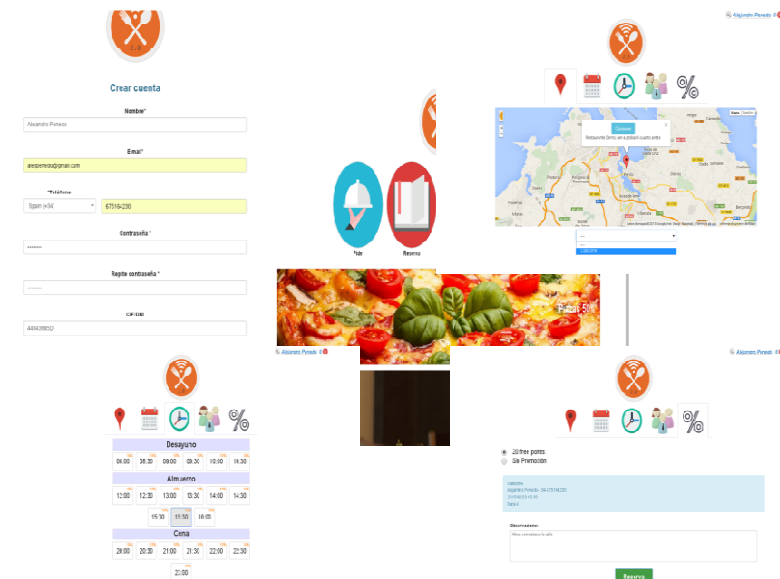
Alejandro Penedo

Crear cuenta

Nombre*

Alejandro Penedo

Email*

alexpenedo@gmail.com

Teléfono

Spain (+34)

67516-230

Contraseña*

Repite contraseña*

CP-DB

440439652

Pide

Reserva

Desayuno

| 08:00 | 08:30 | 09:00 | 09:30 | 10:00 | 10:30 |
|---|---|---|---|---|---|

Almuerzo

| 12:00 | 12:30 | 13:00 | 13:30 | 14:00 | 14:30 |
|---|---|---|---|---|---|
| 15:00 | 15:30 | 16:00 | | | |

Cena

| 20:00 | 20:30 | 21:00 | 21:30 | 22:00 | 22:30 |
|---|---|---|---|---|---|
| 23:00 | | | | | |

Alejandro Penedo

Alejandro Penedo

20 free points

Sin Promoción

Alejandro Penedo

Observaciones:

Reserva